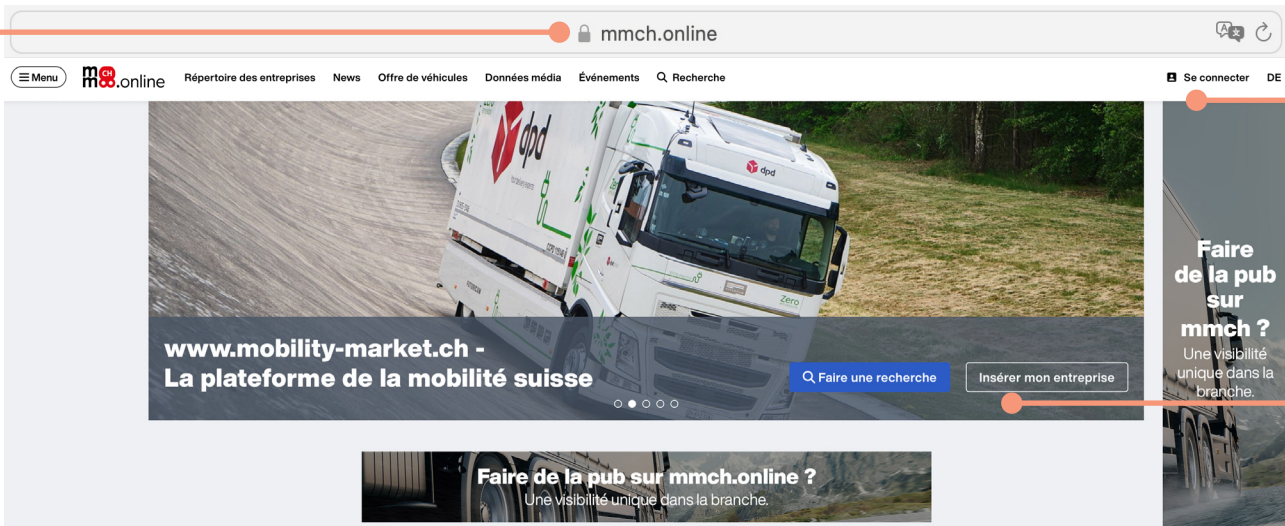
mmch.online

Menu
mmch.online
Répertoire des entreprises
News
Offre de véhicules
Données média
Événements
Recherche
Se connecter
DE

dpd

www.mobility-market.ch -
La plateforme de la mobilité suisse

Faire une recherche
Insérer mon entreprise

Faire de la pub sur mmch ?
Une visibilité unique dans la branche.

Faire de la pub sur mmch.online ?
Une visibilité unique dans la branche.